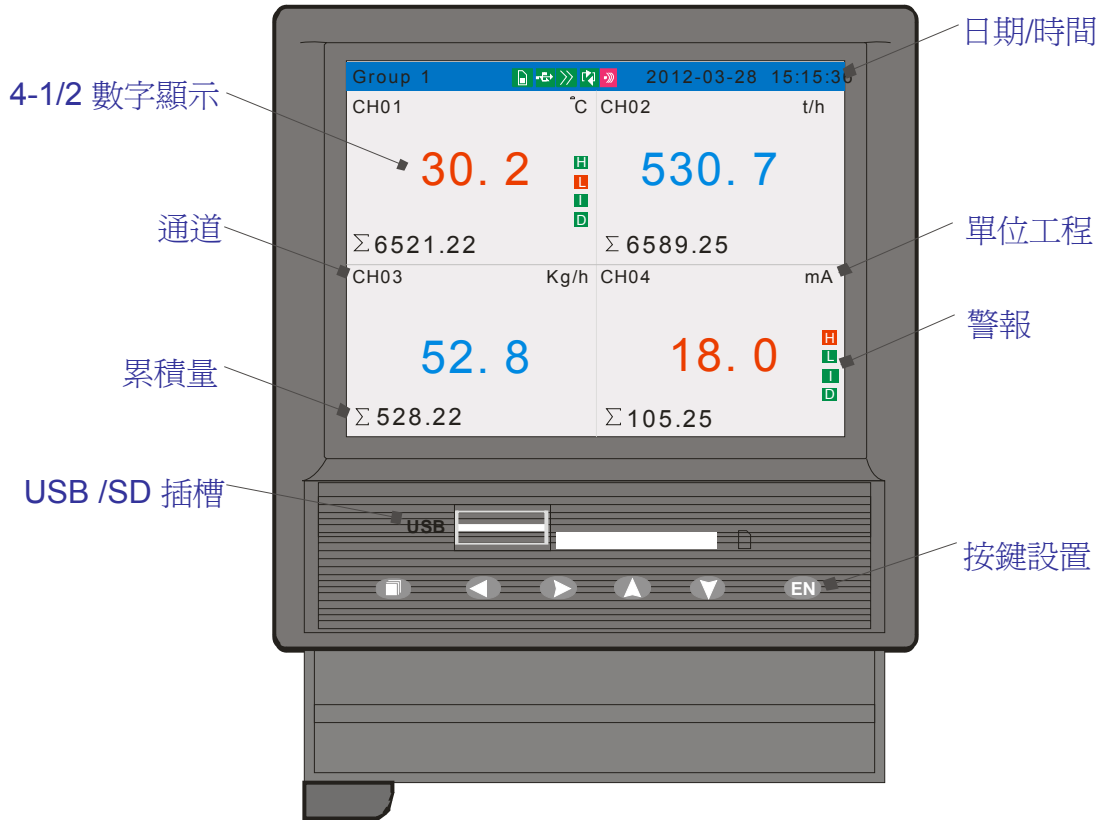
日期/時間

4-1/2 數字顯示

Group 1 2012-03-28 15:15:36

CH01 ℃

30. 2

H
L
I
D

$\Sigma$6521.22

CH02 t/h

530. 7

$\Sigma$6589.25

通道

單位工程

CH03 Kg/h

52. 8

$\Sigma$528.22

CH04 mA

18. 0

H
L
I
D

$\Sigma$105.25

警報

累積量

USB /SD 插槽

USB

按鍵設置

EN